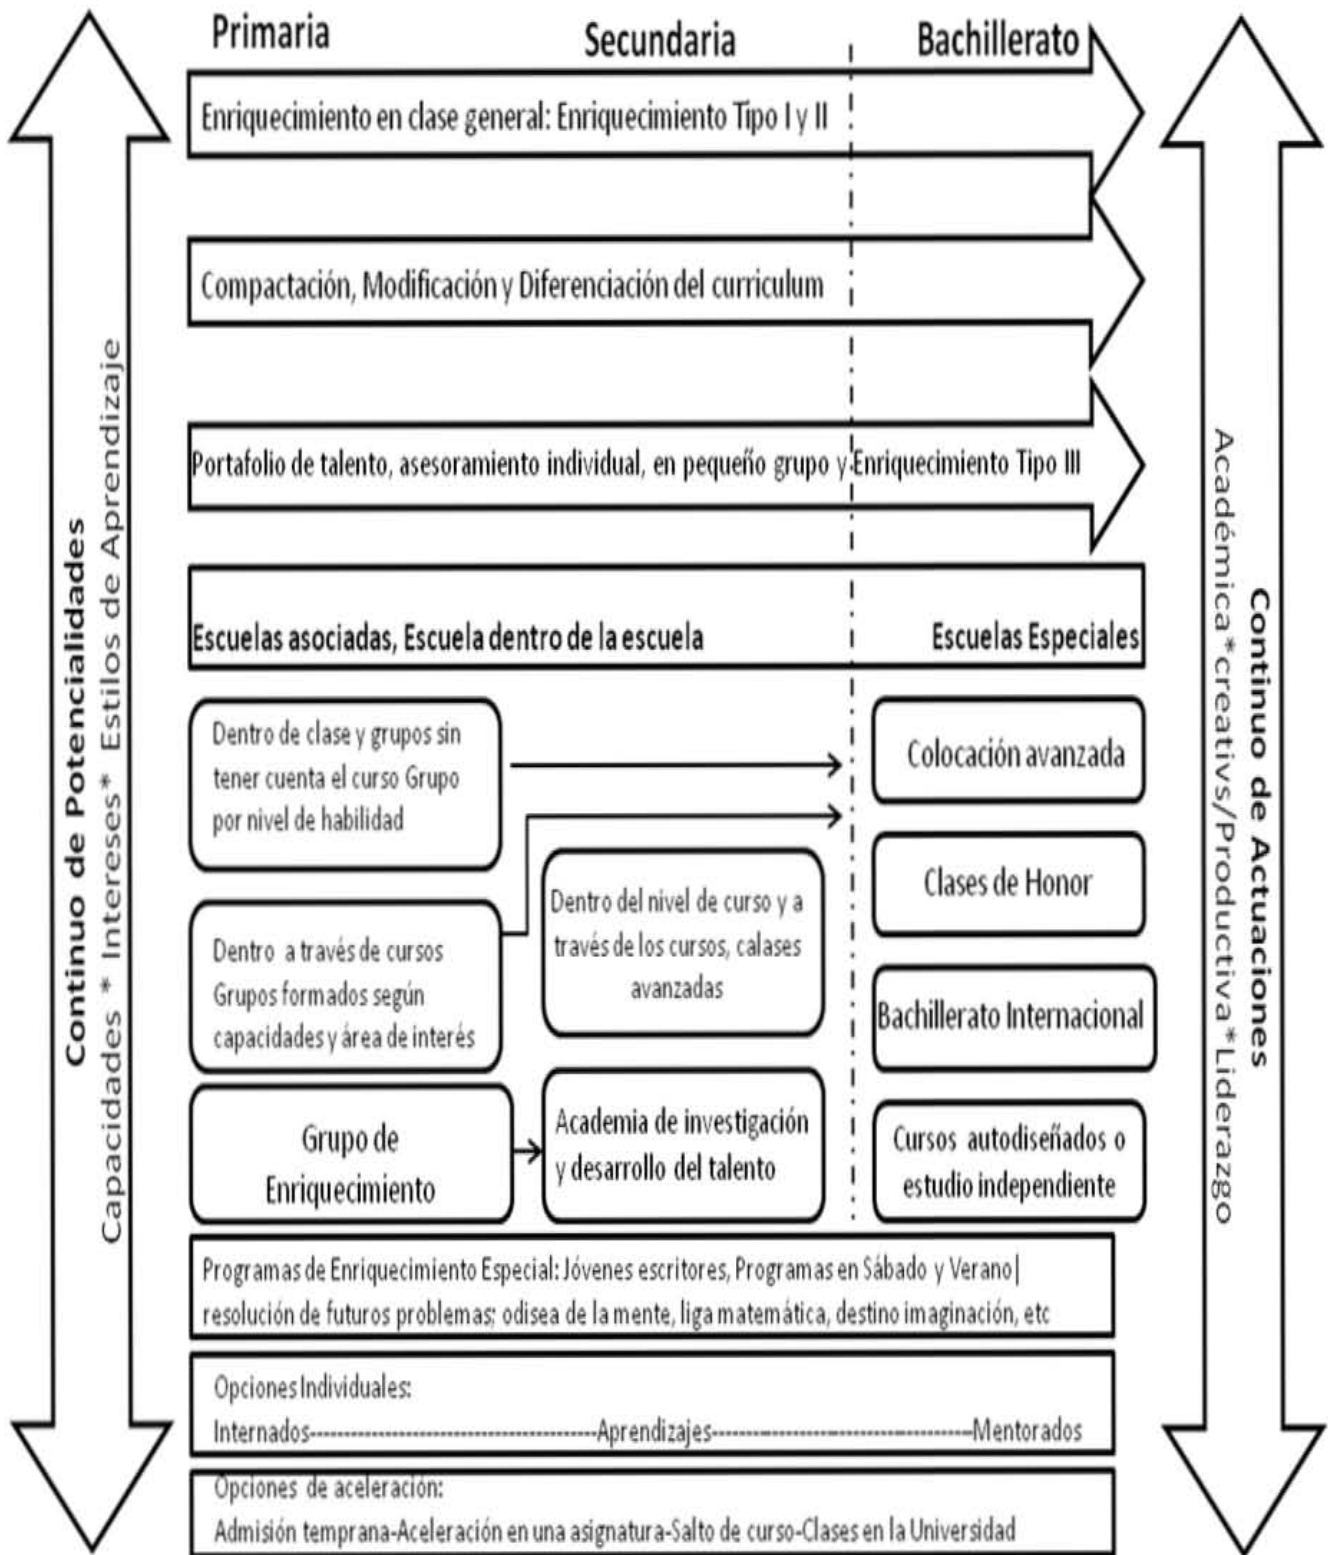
Continuo de Potencialidades
Capacidades * Intereses* Estilos de Aprendizaje

Primaria
Secundaria
Bachillerato

Enriquecimiento en clase general: Enriquecimiento Tipo I y II

Compactación, Modificación y Diferenciación del curriculum

Portafolio de talento, asesoramiento individual, en pequeño grupo y Enriquecimiento Tipo III

Escuelas asociadas, Escuela dentro de la escuela
Escuelas Especiales

Dentro de clase y grupos sin tener cuenta el curso Grupo por nivel de habilidad

Colocación avanzada

Clases de Honor

Dentro del nivel de curso y a través de los cursos, calases avanzadas

Dentro a través de cursos Grupos formados según capacidades y área de interés

Bachillerato Internacional

Grupo de Enriquecimiento

Academia de investigación y desarrollo del talento

Cursos autodiseñados o estudio independiente

Programas de Enriquecimiento Especial: Jóvenes escritores, Programas en Sábado y Verano| resolución de futuros problemas: odisea de la mente, liga matemática, destino imaginación, etc

Opciones Individuales:
Internados-------------------------------------Aprendizajes-------------------------------------Mentorados

Opciones de aceleración:
Admisión temprana-Aceleración en una asignatura-Salto de curso-Clases en la Universidad

Continuo de Actuaciones
Académica*creativs/Productiva*Liderazgo